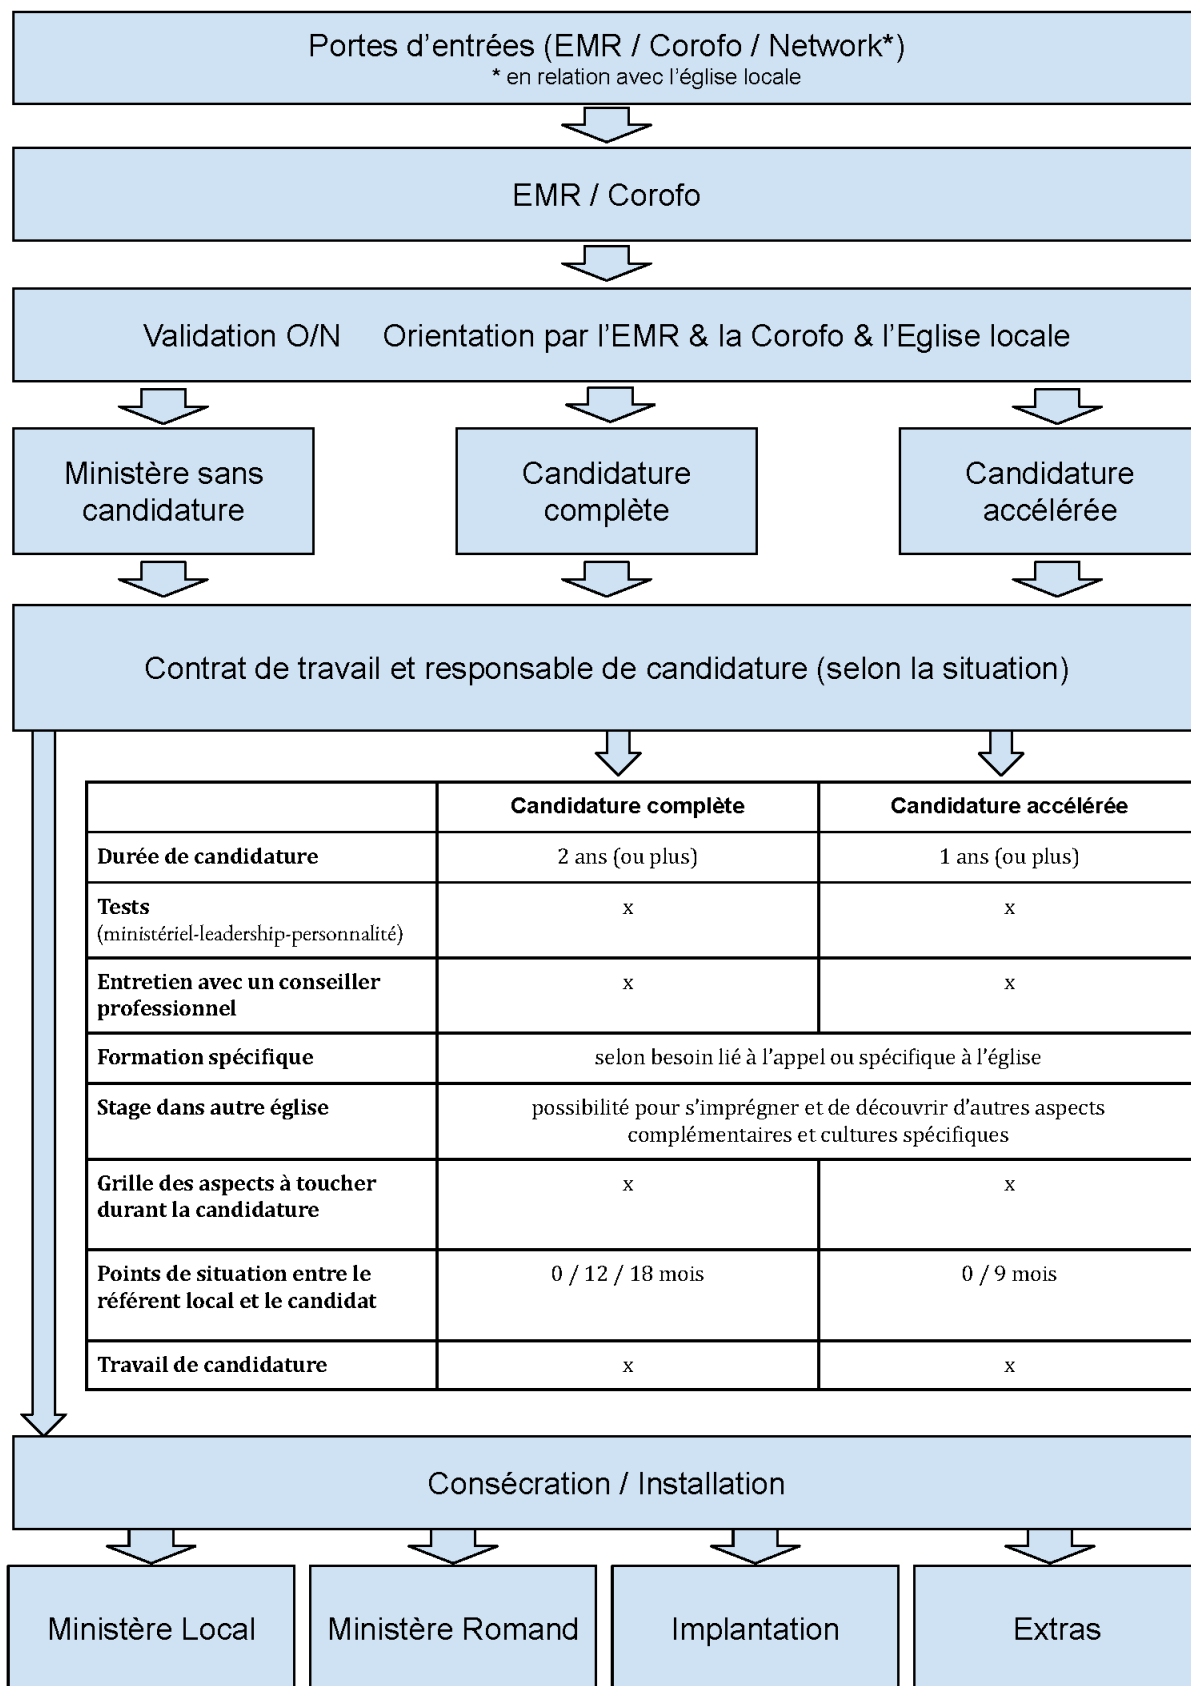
Portes d'entrées (EMR / Corofo / Network*)
* en relation avec l'église locale

EMR / Corofo

Validation O/N Orientation par l'EMR & la Corofo & l'Eglise locale

Ministère sans candidature

Candidature complète

Candidature accélérée

Contrat de travail et responsable de candidature (selon la situation)

| | Candidature complète | Candidature accélérée |
|---|---|---|
| Durée de candidature | 2 ans (ou plus) | 1 ans (ou plus) |
| Tests (ministériel-leadership-personnalité) | x | x |
| Entretien avec un conseiller professionnel | x | x |
| Formation spécifique | selon besoin lié à l'appel ou spécifique à l'église | |
| Stage dans autre église | possibilité pour s'imprégner et de découvrir d'autres aspects complémentaires et cultures spécifiques | |
| Grille des aspects à toucher durant la candidature | x | x |
| Points de situation entre le référent local et le candidat | 0 / 12 / 18 mois | 0 / 9 mois |
| Travail de candidature | x | x |

Consécration / Installation

Ministère Local

Ministère Romand

Implantation

Extras